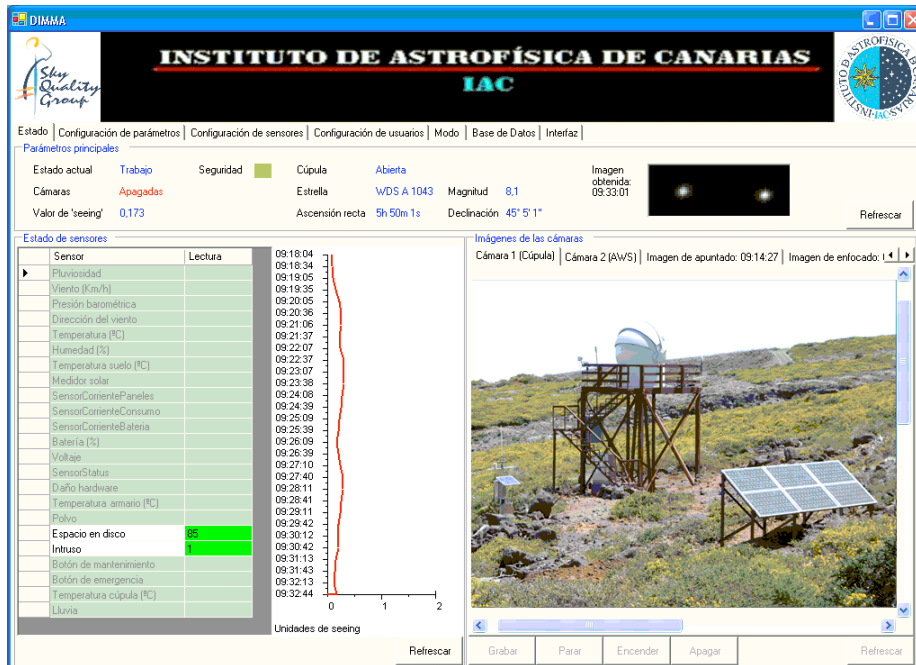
DIMMA

Sky Quality Group

INSTITUTO DE ASTROFÍSICA DE CANARIAS
IAC

INSTITUTO DE ASTROFISICA DE CANARIAS IAC

Estado | Configuración de parámetros | Configuración de sensores | Configuración de usuarios | Modo | Base de Datos | Interfaz

Parámetros principales

Estado actual Trabajo
Seguridad
Cúpula Abierta
Imagen obtenida: 09:33:01
Cámaras Apagadas
Estrella WDS A 1043
Magnitud 8,1
Valor de 'seeing' 0,173
Ascensión recta 5h 50m 1s
Declinación 45° 5' 1"
Refrescar

Estado de sensores

| Sensor | Lectura |
|---|---|
| Pluviosidad | |
| Viento (Km/h) | |
| Presión barométrica | |
| Dirección del viento | |
| Temperatura (ºC) | |
| Humedad (%) | |
| Temperatura suelo (ºC) | |
| Medidor solar | |
| SensorCorrientePaneles | |
| SensorCorrienteConsumo | |
| SensorCorrienteBateria | |
| Batería (%) | |
| Voltaje | |
| SensorStatus | |
| Daño hardware | |
| Temperatura armario (ºC) | |
| Polvo | |
| Espacio en disco | 85 |
| Intruso | 1 |
| Botón de mantenimiento | |
| Botón de emergencia | |
| Temperatura cúpula (ºC) | |
| Lluvia | |

09:18:04
09:18:34
09:19:05
09:19:35
09:20:05
09:20:36
09:21:06
09:21:37
09:22:07
09:22:37
09:23:07
09:23:38
09:24:08
09:24:39
09:25:09
09:25:39
09:26:09
09:26:39
09:27:10
09:27:40
09:28:11
09:28:41
09:29:11
09:29:42
09:30:12
09:30:42
09:31:13
09:31:43
09:32:13
09:32:44
0 1 2
Unidades de seeing

Refrescar

Imágenes de las cámaras
Cámara 1 (Cúpula) | Cámara 2 (AWS) | Imagen de apuntado: 09:14:27 | Imagen de enfocado: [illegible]

Grabar Parar Encender Apagar Refrescar